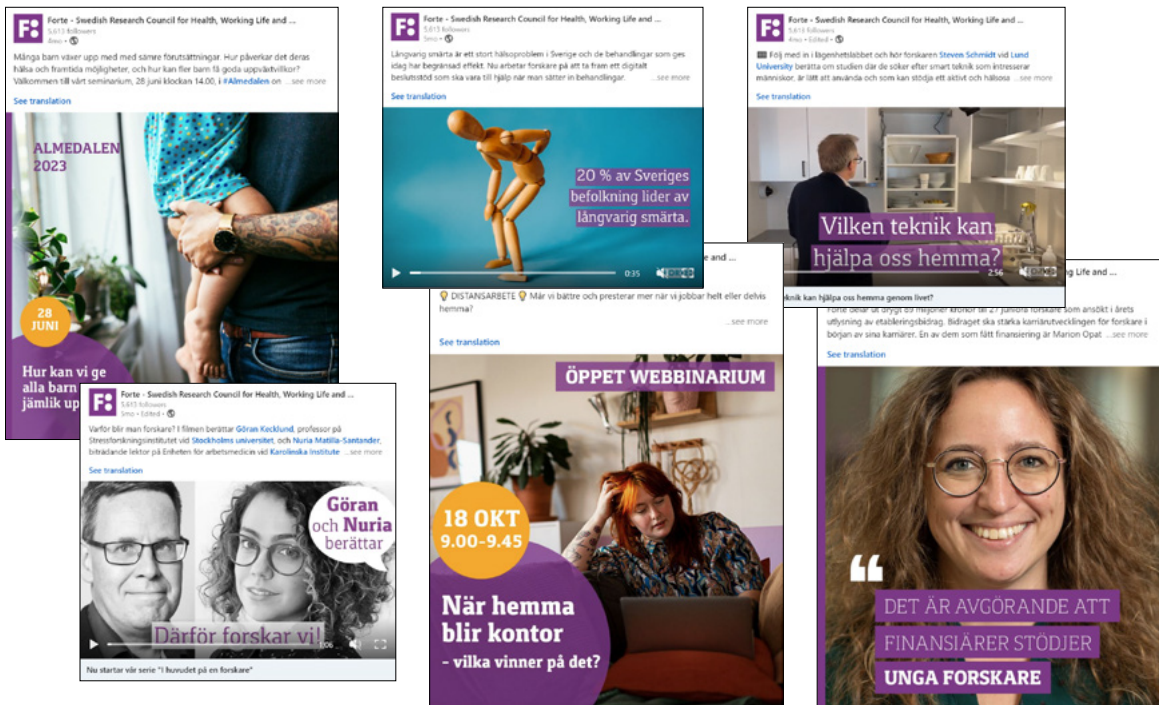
F
Forte - Swedish Research Council for Health, Working Life and ...
5,613 followers
4mo • 

Många barn växer upp med med sämre förutsättningar. Hur påverkar det deras hälsa och framtida möjligheter, och hur kan fler barn få goda uppväxtvillkor? Välkommen till vårt seminarium, 28 juni klockan 14.00, i #Almedalen on ...see more

See translation

ALMEDALEN 2023

28 JUNI

Hur kan vi ge alla barn jämlik up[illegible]

F
Forte - Swedish Research Council for Health, Working Life and ...
5,613 followers
5mo • 

Långvarig smärta är ett stort hälsoproblem i Sverige och de behandlingar som ges idag har begränsad effekt. Nu arbetar forskare på att ta fram ett digitalt beslutsstöd som ska vara till hjälp när man sätter in behandlingar. ...see more

See translation

20 % av Sveriges befolkning lider av långvarig smärta.

0:35

F
Forte - Swedish Research Council for Health, Working Life and ...
5,613 followers
4mo • Edited • 

Följ med in i lägenhetslabbet och hör forskaren Steven Schmidt vid Lund University berätta om studien där de söker efter smart teknik som intresserar människor, är lätt att använda och som kan stödja ett aktivt och hälsosa ...see more

See translation

Vilken teknik kan hjälpa oss hemma?

2:56

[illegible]knik kan hjälpa oss hemma genom livet?

F
Forte - Swedish Research Council for Health, Working Life and ...
5,613 followers
5mo • Edited • 

Varför blir man forskare? I filmen berättar Göran Kecklund, professor på Stressforskningsinstitutet vid Stockholms universitet, och Nuria Matilla-Santander, biträdande lektor på Enheten för arbetsmedicin vid Karolinska Institutet ...see more

See translation

Göran och Nuria berättar

Därför forskar vi!

1:06

Nu startar vår serie "I huvudet på en forskare"

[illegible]de and ...

💡 DISTANSARBETE 💡 Mår vi bättre och presterar mer när vi jobbar helt eller delvis hemma?
...see more

See translation

ÖPPET WEBBINARIUM

18 OKT
9.00–9.45

När hemma blir kontor
– vilka vinner på det?

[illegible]Life and ...

Forte delar ut drygt 89 miljoner kronor till 27 juniora forskare som ansökt i årets utlysning av etableringsbidrag. Bidraget ska stärka karriärutvecklingen för forskare i början av sina karriärer. En av dem som fått finansiering är Marion Opat ...see more

See translation

DET ÄR AVGÖRANDE ATT FINANSIÄRER STÖDJER UNGA FORSKARE